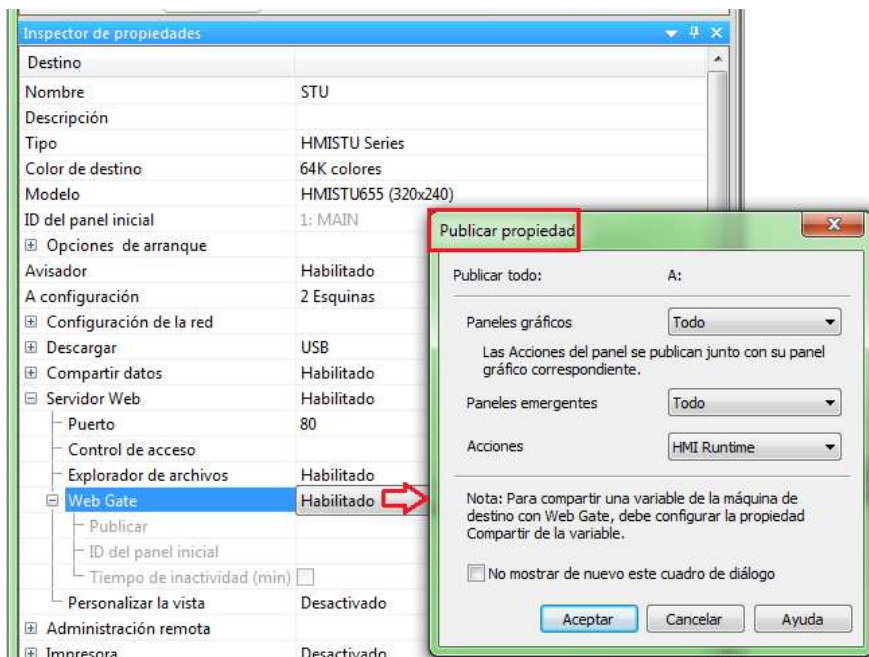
Inspector de propiedades

| Destino | |
|---|---|
| Nombre | STU |
| Descripción | |
| Tipo | HMISTU Series |
| Color de destino | 64K colores |
| Modelo | HMISTU655 (320x240) |
| ID del panel inicial | 1: MAIN |
| ⊞ Opciones de arranque | |
| Avisador | Habilitado |
| A configuración | 2 Esquinas |
| ⊞ Configuración de la red | |
| ⊞ Descargar | USB |
| ⊞ Compartir datos | Habilitado |
| ⊟ Servidor Web | Habilitado |
| Puerto | 80 |
| Control de acceso | |
| Explorador de archivos | Habilitado |
| ⊟ Web Gate | Habilitado |
| Publicar | |
| ID del panel inicial | |
| Tiempo de inactividad (min) | |
| Personalizar la vista | Desactivado |
| ⊞ Administración remota | |
| ⊞ Impresora | Desactivado |

Publicar propiedad

Publicar todo: A:

Paneles gráficos: Todo

Las Acciones del panel se publican junto con su panel gráfico correspondiente.

Paneles emergentes: Todo

Acciones: HMI Runtime

Nota: Para compartir una variable de la máquina de destino con Web Gate, debe configurar la propiedad Compartir de la variable.

No mostrar de nuevo este cuadro de diálogo

Aceptar Cancelar Ayuda